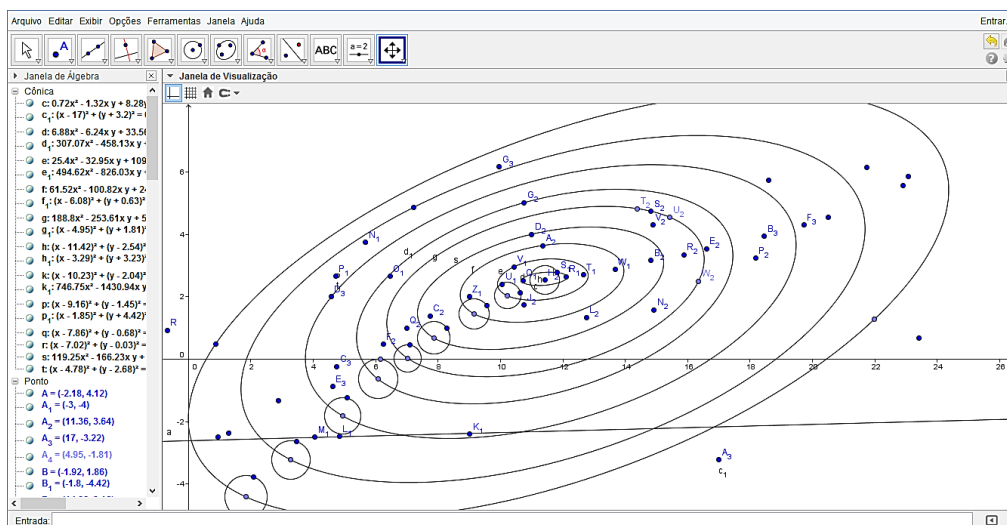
Arquivo Editar Exibir Opções Ferramentas Janela Ajuda

Entrar...

ABC

a = 2

Janela de Álgebra

Janela de Visualização

Cônica
c: 0.72x² - 1.32x y + 8.28)
$c_1$: (x - 17)² + (y + 3.2)² = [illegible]
d: 6.88x² - 6.24x y + 33.5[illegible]
$d_1$: 307.07x² - 458.13x y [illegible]
e: 25.4x² - 32.95x y + 109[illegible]
$e_1$: 494.62x² - 826.03x y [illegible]
f: 61.52x² - 100.82x y + 2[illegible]
$f_1$: (x - 6.08)² + (y + 0.63)²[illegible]
g: 188.8x² - 253.61x y + 5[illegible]
$g_1$: (x - 4.95)² + (y + 1.81)²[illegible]
h: (x - 11.42)² + (y - 2.54)²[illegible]
$h_1$: (x - 3.29)² + (y + 3.23)²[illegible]
k: (x - 10.23)² + (y - 2.04)²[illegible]
$k_1$: 746.75x² - 1430.94x y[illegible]
p: (x - 9.16)² + (y - 1.45)² = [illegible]
$p_1$: (x - 1.85)² + (y + 4.42)²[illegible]
q: (x - 7.86)² + (y - 0.68)² = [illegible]
r: (x - 7.02)² + (y - 0.03)² = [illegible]
s: 119.25x² - 166.23x y + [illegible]
t: (x - 4.78)² + (y - 2.68)² = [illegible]
Ponto
A = (-2.18, 4.12)
$A_1$ = (-3, -4)
$A_2$ = (11.36, 3.64)
$A_3$ = (17, -3.22)
$A_4$ = (4.95, -1.81)
B = (-1.92, 1.86)
$B_1$ = (-1.8, -4.42)

$G_3$ $G_2$ $D_2$ $A_2$ $N_1$ $d_1$ g s r e $T_3$ $S_2$ $U_2$ $V_2$ $B_3$ $F_3$ $E_2$ $R_2$ $B_2$ $P_2$ $W_2$ $W_1$ V S $R_1$ $T_1$ $U_1$ h $P_1$ $O_1$ $P_3$ $Z_1$ $C_2$ $Q_1$ $F_2$ $N_2$ $L_2$ R $C_3$ $E_3$ $M_1$ L $K_1$ $A_3$ $c_1$ a

6 4 2 0 -2 -4 2 4 6 8 10 12 14 16 18 20 22 24 26

Entrada: